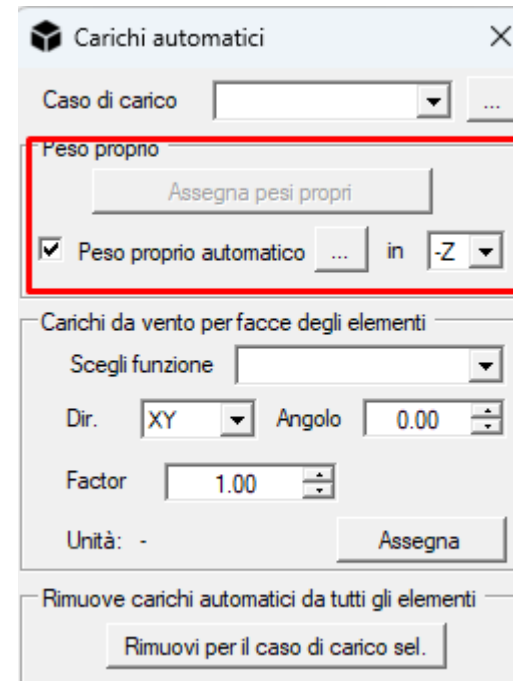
Carichi automatici ×

Caso di carico ...

Peso proprio

Assegna pesi propri

Peso proprio automatico ... in -Z

Carichi da vento per facce degli elementi

Scegli funzione

Dir. XY Angolo 0.00

Factor 1.00

Unità: -

Assegna

Rimuove carichi automatici da tutti gli elementi

Rimuovi per il caso di carico sel.